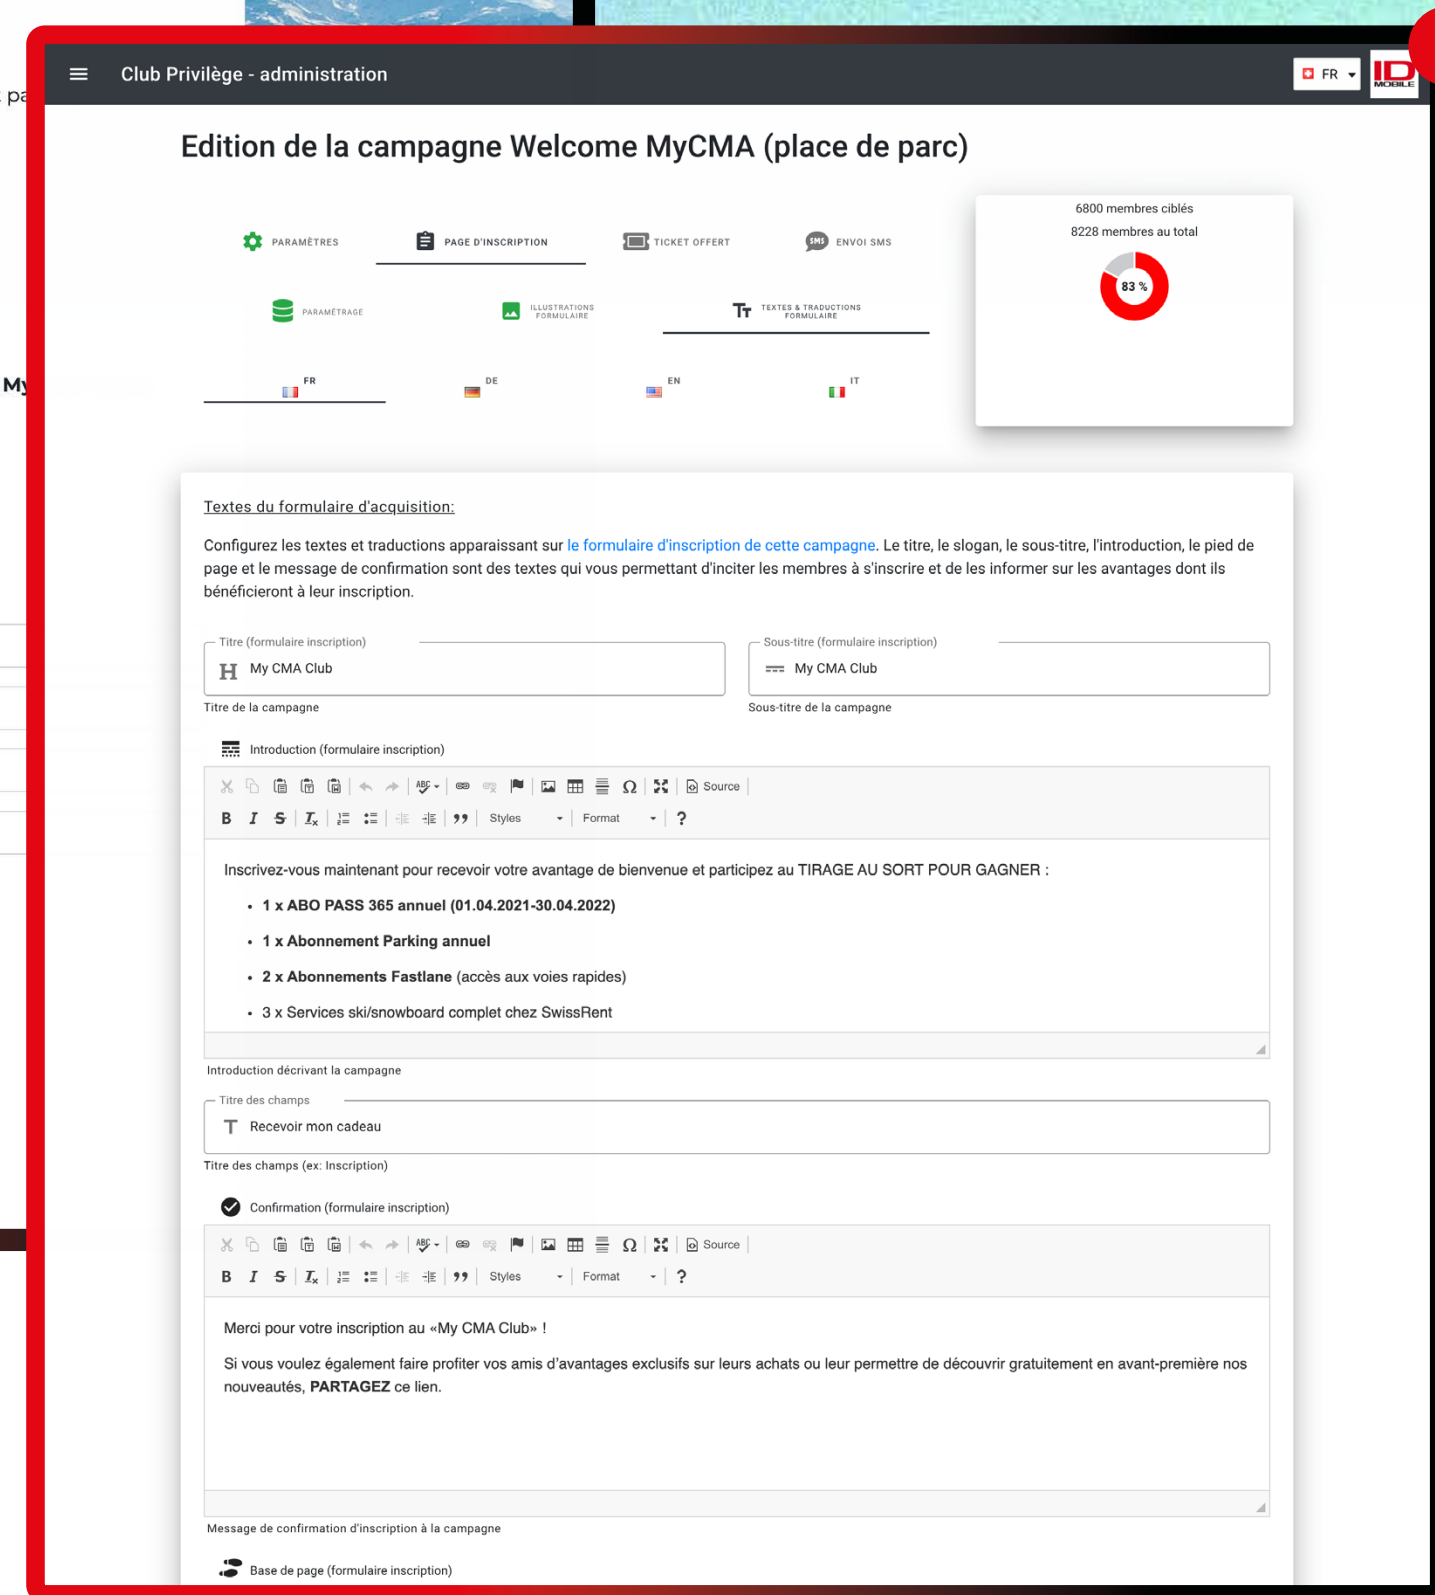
Club Privilège - administration

FR

Edition de la campagne Welcome MyCMA (place de parc)

PARAMÈTRES
PAGE D'INSCRIPTION
TICKET OFFERT
ENVOI SMS

PARAMÉTRAGE
ILLUSTRATIONS FORMULAIRE
TEXTES & TRADUCTIONS FORMULAIRE

FR
DE
EN
IT

6800 membres ciblés
8228 membres au total
83 %

Textes du formulaire d'acquisition:

Configurez les textes et traductions apparaissant sur le formulaire d'inscription de cette campagne. Le titre, le slogan, le sous-titre, l'introduction, le pied de page et le message de confirmation sont des textes qui vous permettant d'inciter les membres à s'inscrire et de les informer sur les avantages dont ils bénéficieront à leur inscription.

Titre (formulaire inscription)
My CMA Club
Titre de la campagne

Sous-titre (formulaire inscription)
My CMA Club
Sous-titre de la campagne

Introduction (formulaire inscription)

Source
Styles
Format
?

Inscrivez-vous maintenant pour recevoir votre avantage de bienvenue et participez au TIRAGE AU SORT POUR GAGNER :

- 1 x ABO PASS 365 annuel (01.04.2021-30.04.2022)
- 1 x Abonnement Parking annuel
- 2 x Abonnements Fastlane (accès aux voies rapides)
- 3 x Services ski/snowboard complet chez SwissRent

Introduction décrivant la campagne

Titre des champs
Recevoir mon cadeau
Titre des champs (ex: Inscription)

Confirmation (formulaire inscription)

Source
Styles
Format
?

Merci pour votre inscription au «My CMA Club» !

Si vous voulez également faire profiter vos amis d'avantages exclusifs sur leurs achats ou leur permettre de découvrir gratuitement en avant-première nos nouveautés, PARTAGEZ ce lien.

Message de confirmation d'inscription à la campagne

Base de page (formulaire inscription)